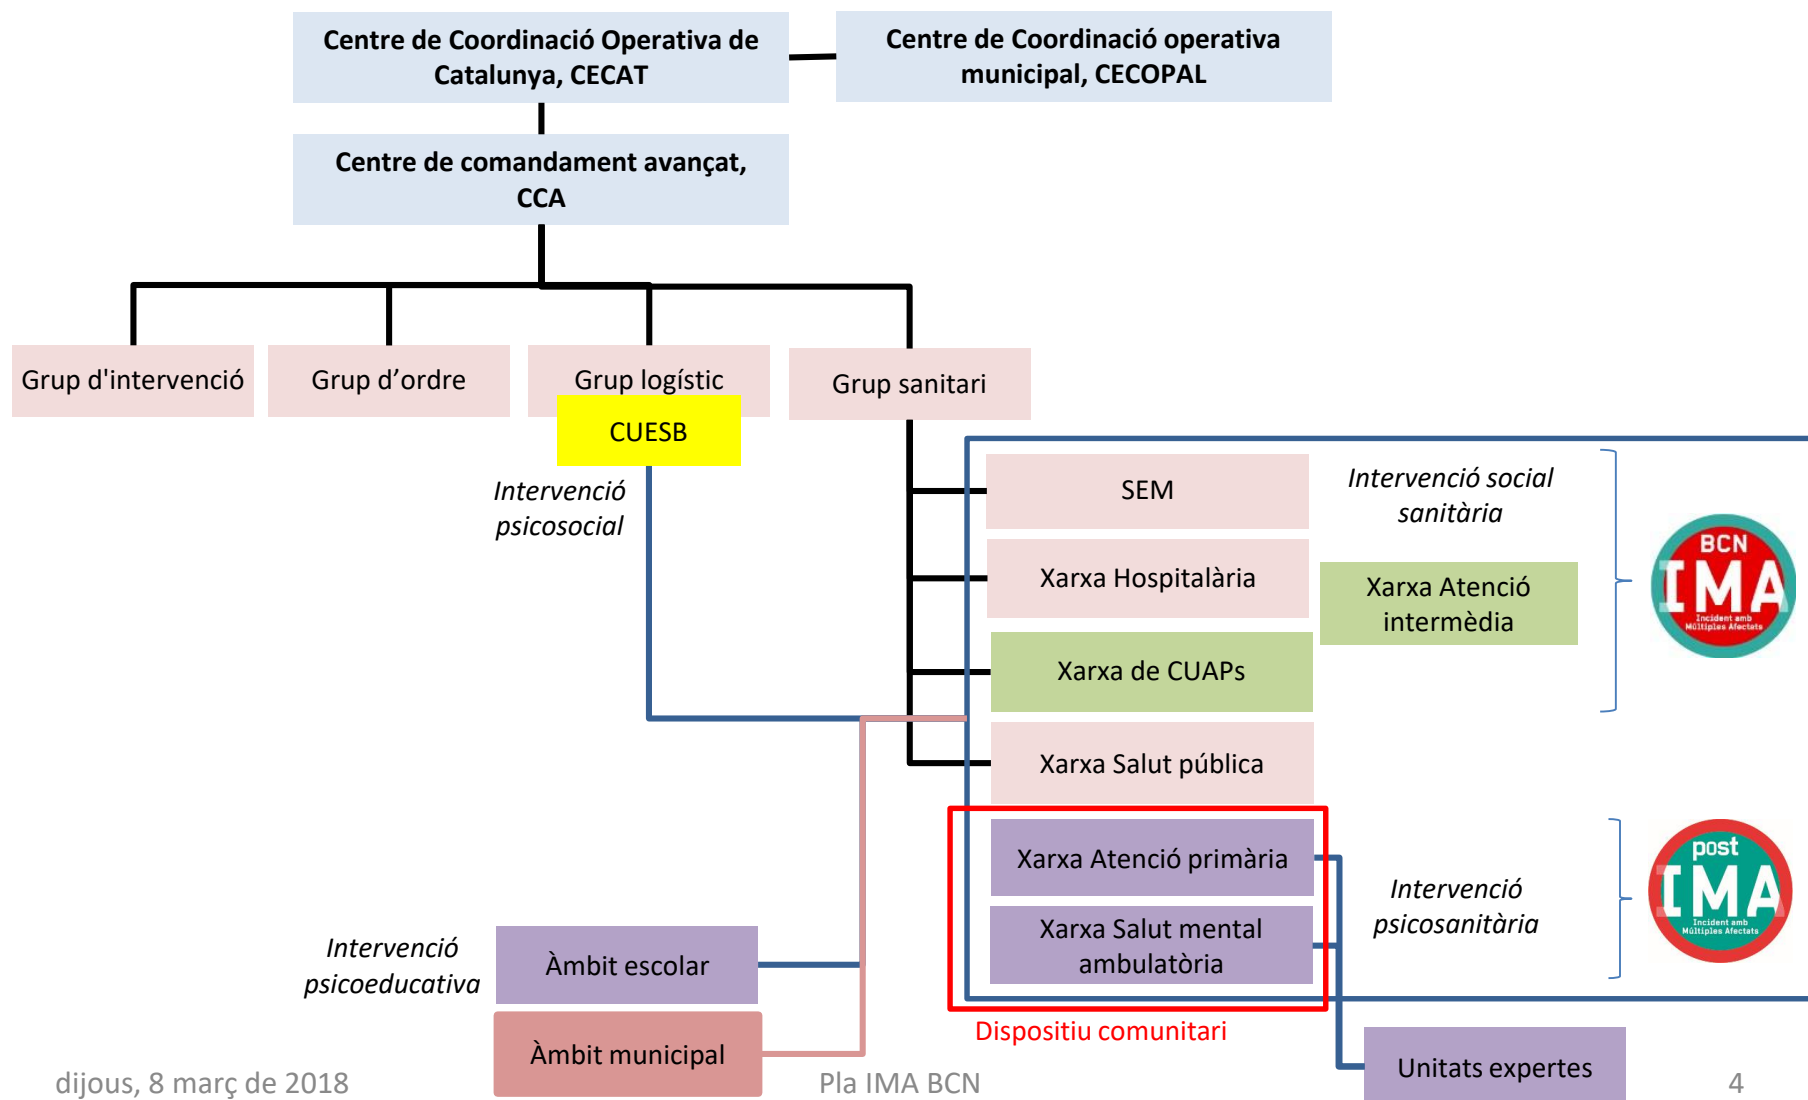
Centre de Coordinació Operativa de Catalunya, CECAT

Centre de Coordinació operativa municipal, CECOPAL

Centre de comandament avançat, CCA

Grup d'intervenció

Grup d'ordre

Grup logístic

CUESB

Grup sanitari

Intervenció psicosocial

SEM

Intervenció social sanitària

Xarxa Hospitalària

Xarxa Atenció intermèdia

BCN IMA Incident amb Múltiples Afectats

Xarxa de CUAPs

Xarxa Salut pública

Xarxa Atenció primària

Intervenció psicosanitària

post IMA Incident amb Múltiples Afectats

Xarxa Salut mental ambulatòria

Intervenció psicoeducativa

Àmbit escolar

Àmbit municipal

Dispositiu comunitari

Unitats expertes

dijous, 8 març de 2018

Pla IMA BCN

4